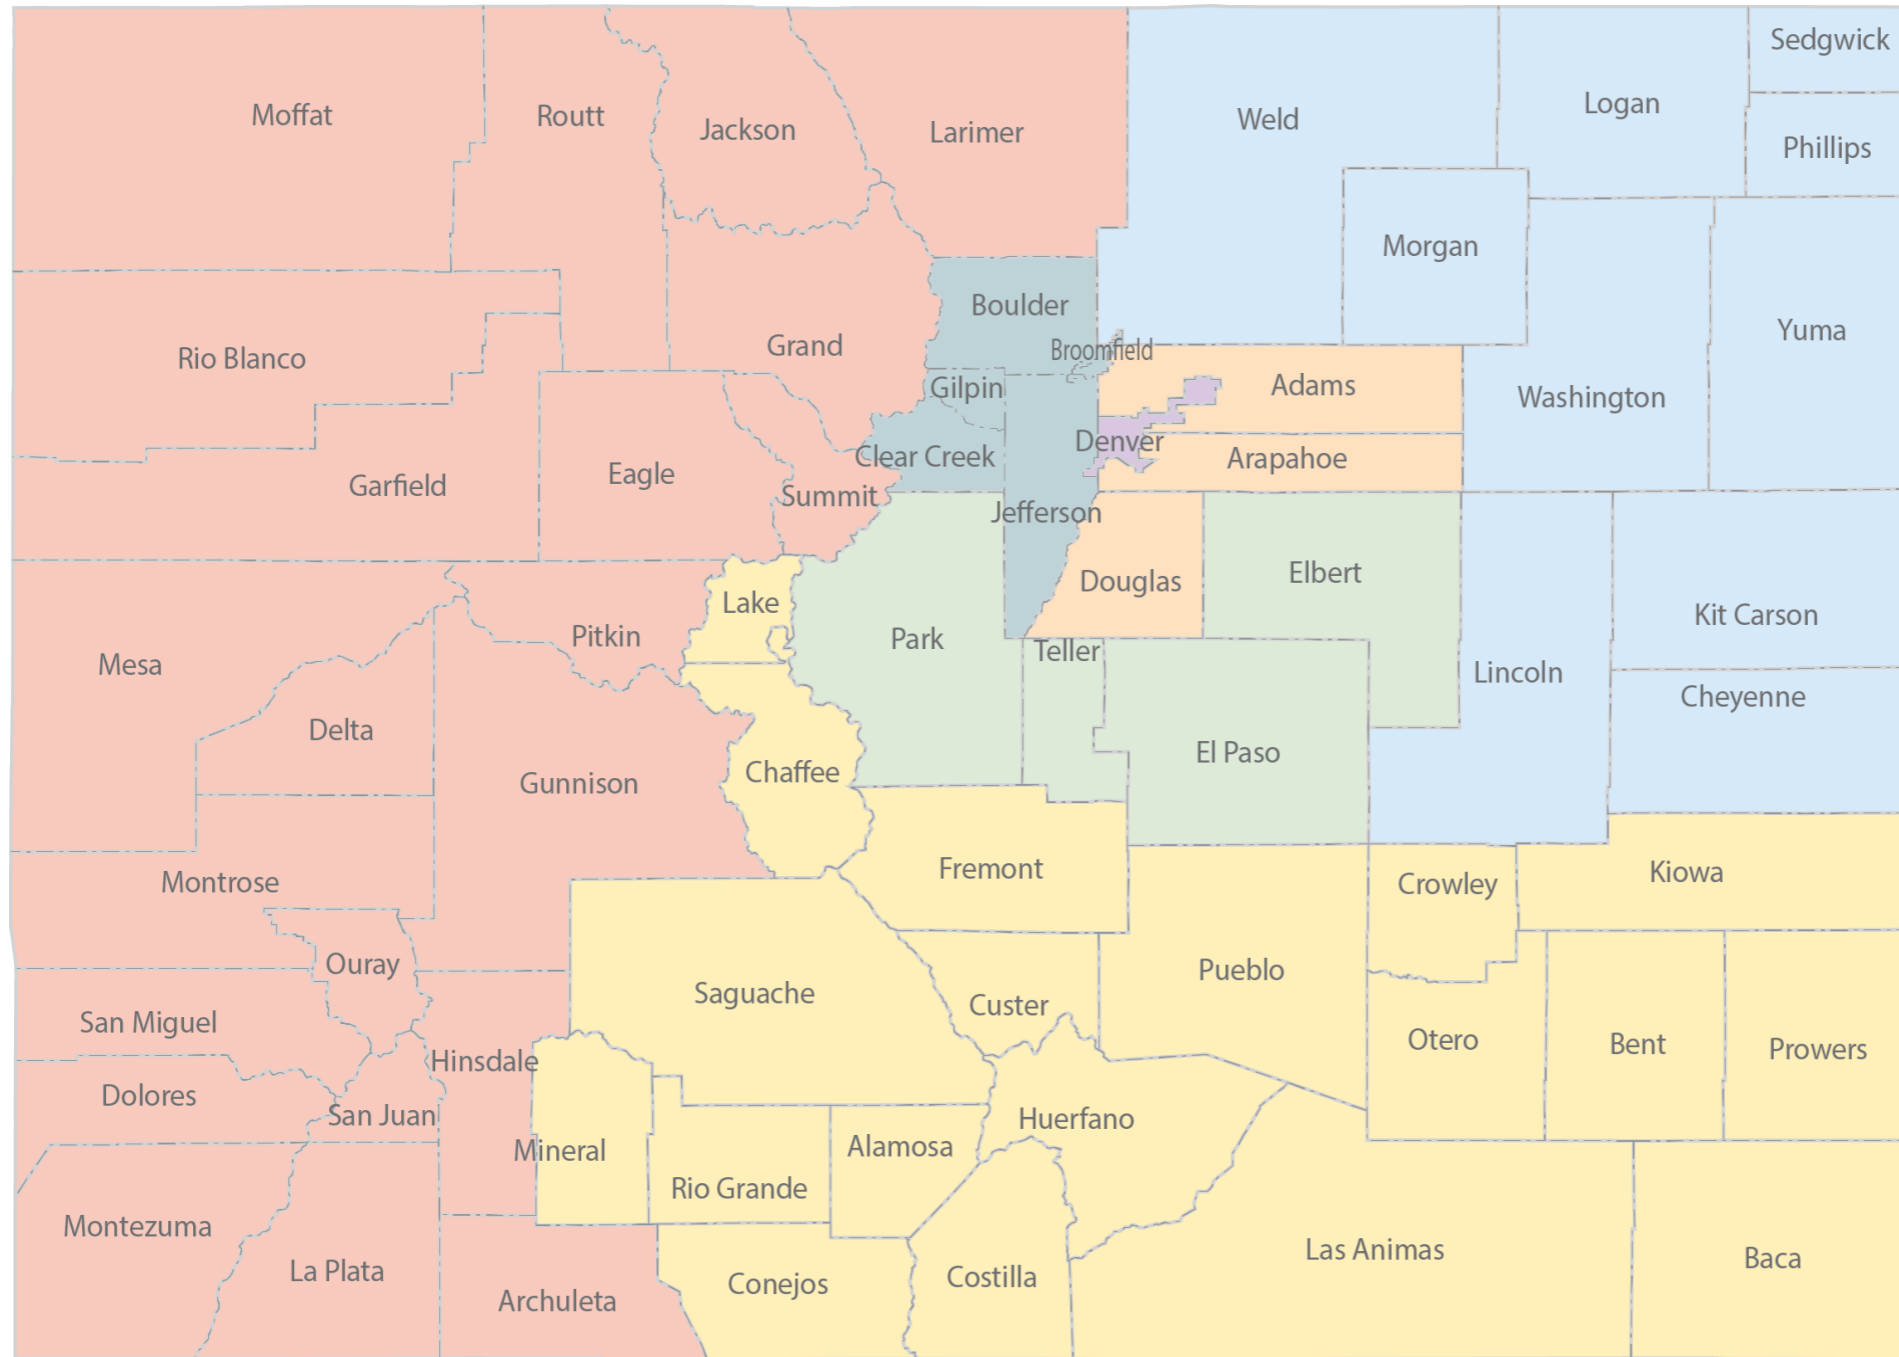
Moffat
Routt
Jackson
Larimer
Weld
Logan
Sedgwick
Phillips
Morgan
Rio Blanco
Grand
Boulder
Broomfield
Yuma
Gilpin
Adams
Washington
Denver
Clear Creek
Arapahoe
Garfield
Eagle
Summit
Jefferson
Douglas
Elbert
Lake
Pitkin
Park
Kit Carson
Mesa
Teller
Lincoln
Cheyenne
Delta
Gunnison
Chaffee
El Paso
Fremont
Montrose
Crowley
Kiowa
Ouray
Saguache
Custer
Pueblo
San Miguel
Hinsdale
Otero
Bent
Prowers
Dolores
San Juan
Mineral
Alamosa
Huerfano
Rio Grande
Montezuma
La Plata
Archuleta
Conejos
Costilla
Las Animas
Baca